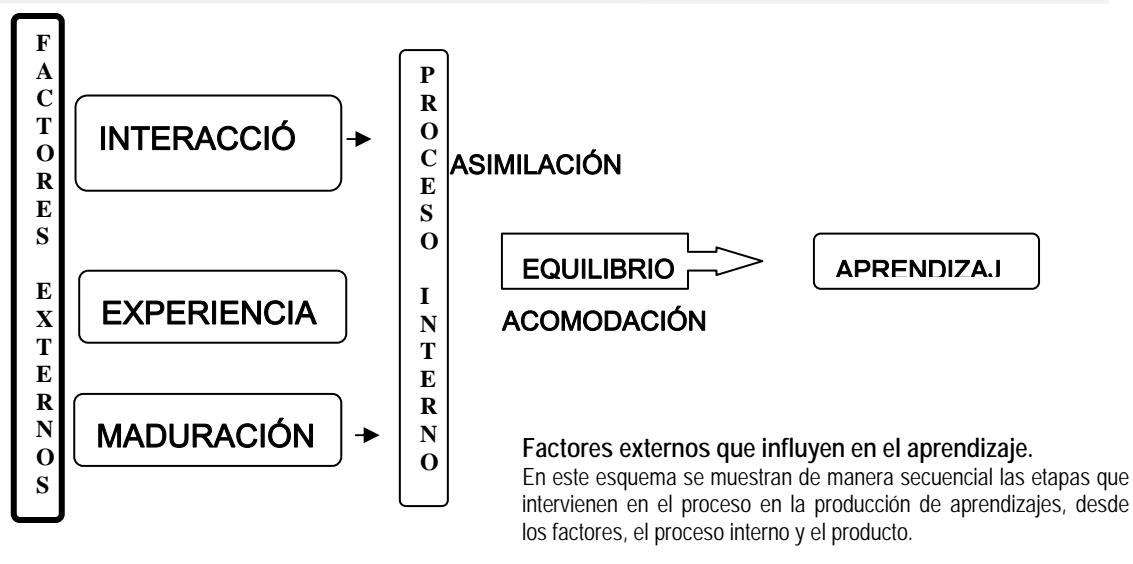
FACTORES EXTERNOS

INTERACCIÓ

EXPERIENCIA

MADURACIÓN

PROCESO INTERNO

ASIMILACIÓN

EQUILIBRIO

ACOMODACIÓN

APRENDIZAJ

Factores externos que influyen en el aprendizaje.
En este esquema se muestran de manera secuencial las etapas que intervienen en el proceso en la producción de aprendizajes, desde los factores, el proceso interno y el producto.